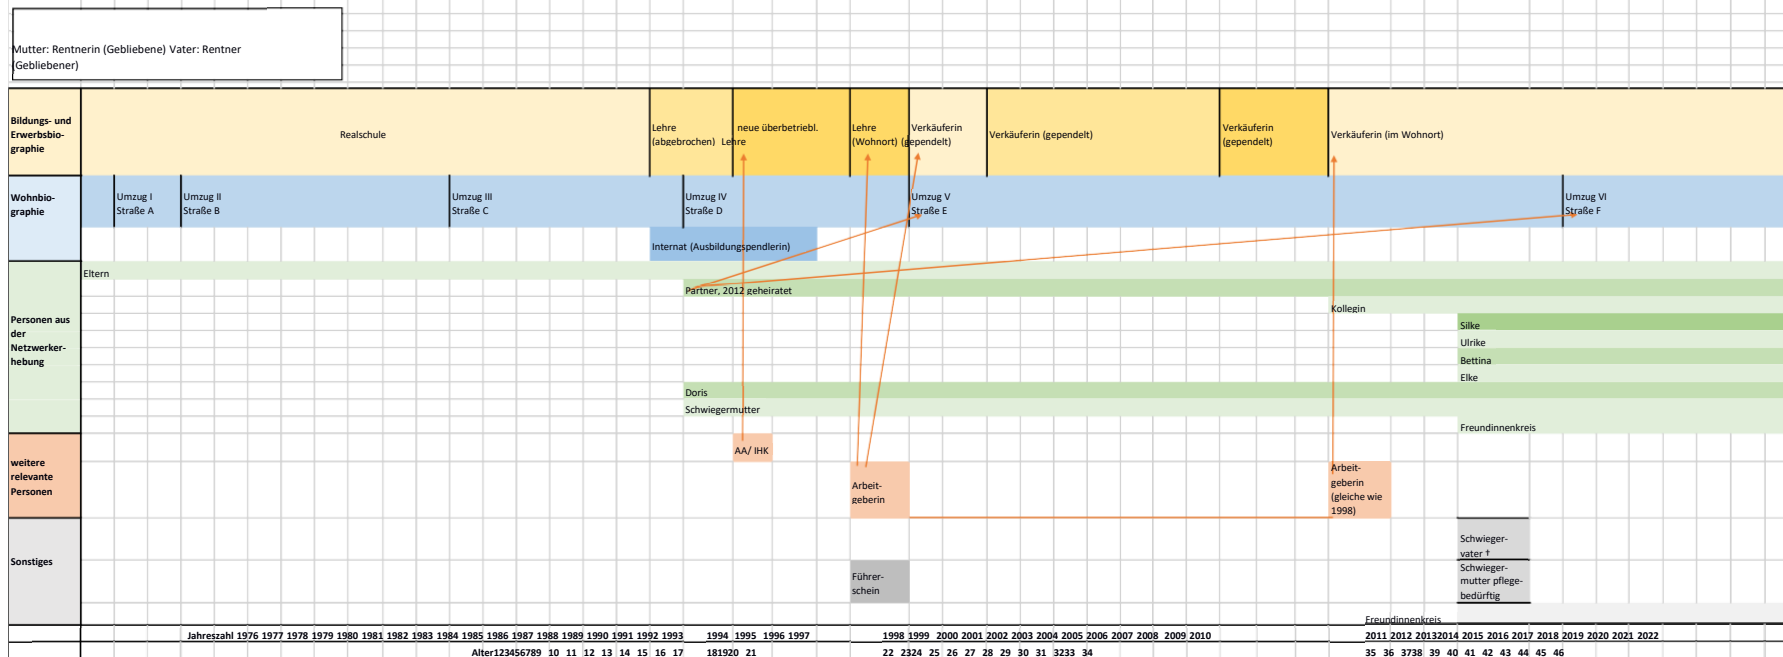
Mutter: Rentnerin (Gebliebene) Vater: Rentner (Gebliebener)

| Bildungs- und Erwerbsbiographie | Realschule | Lehre (abgebrochen) | neue überbetriebl. Lehre | Lehre (Wohnort) | Verkäuferin (gependelt) | Verkäuferin (gependelt) | Verkäuferin (gependelt) | Verkäuferin (im Wohnort) |
|---|---|---|---|---|---|---|---|---|

Wohnbiographie
Umzug I Straße A
Umzug II Straße B
Umzug III Straße C
Umzug IV Straße D
Umzug V Straße E
Umzug VI Straße F
Internat (Ausbildungspendlerin)

Personen aus der Netzwerkerhebung
Eltern
Partner, 2012 geheiratet
Kollegin
Silke
Ulrike
Bettina
Elke
Doris
Schwiegermutter
Freundinnenkreis

weitere relevante Personen
AA/ IHK
Arbeitgeberin
Arbeitgeberin (gleiche wie 1998)

Sonstiges
Führerschein
Schwiegervater †
Schwiegermutter pflegebedürftig
Freundinnenkreis

Jahreszahl 1976 1977 1978 1979 1980 1981 1982 1983 1984 1985 1986 1987 1988 1989 1990 1991 1992 1993 1994 1995 1996 1997 1998 1999 2000 2001 2002 2003 2004 2005 2006 2007 2008 2009 2010 2011 2012 2013 2014 2015 2016 2017 2018 2019 2020 2021 2022
Alter 1 2 3 4 5 6 7 8 9 10 11 12 13 14 15 16 17 18 19 20 21 22 23 24 25 26 27 28 29 30 31 32 33 34 35 36 37 38 39 40 41 42 43 44 45 46